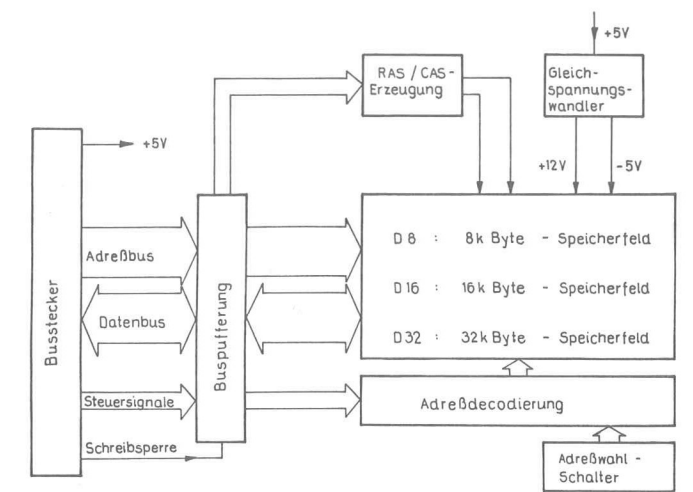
+5V

RAS / CAS-Erzeugung

Gleichspannungswandler

Busstecker

+5V

+12V

-5V

Adreßbus

Datenbus

Steuersignale

Schreibsperre

Buspufferung

D 8 : 8k Byte - Speicherfeld

D 16 : 16k Byte - Speicherfeld

D 32 : 32k Byte - Speicherfeld

Adreßdecodierung

Adreßwahl - Schalter